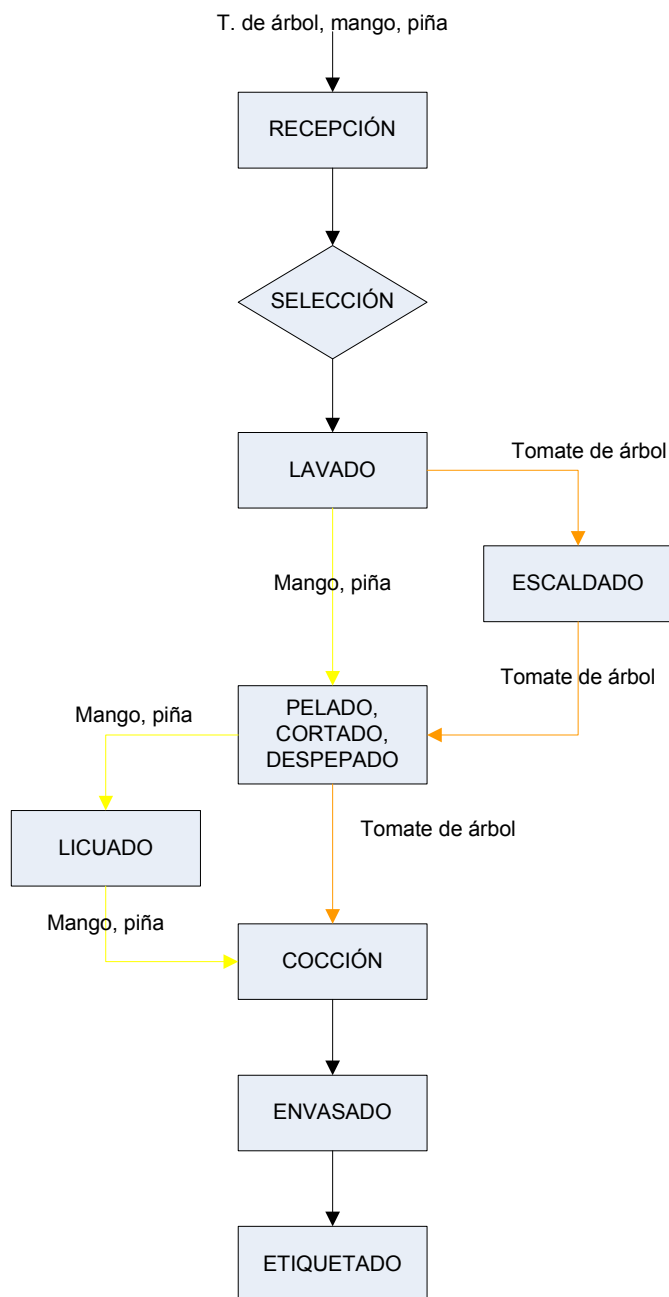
T. de árbol, mango, piña

RECEPCIÓN

SELECCIÓN

LAVADO

Tomate de árbol

ESCALDADO

Mango, piña

Tomate de árbol

PELADO, CORTADO, DESPEPADO

Mango, piña

LICUADO

Tomate de árbol

Mango, piña

COCCIÓN

ENVASADO

ETIQUETADO